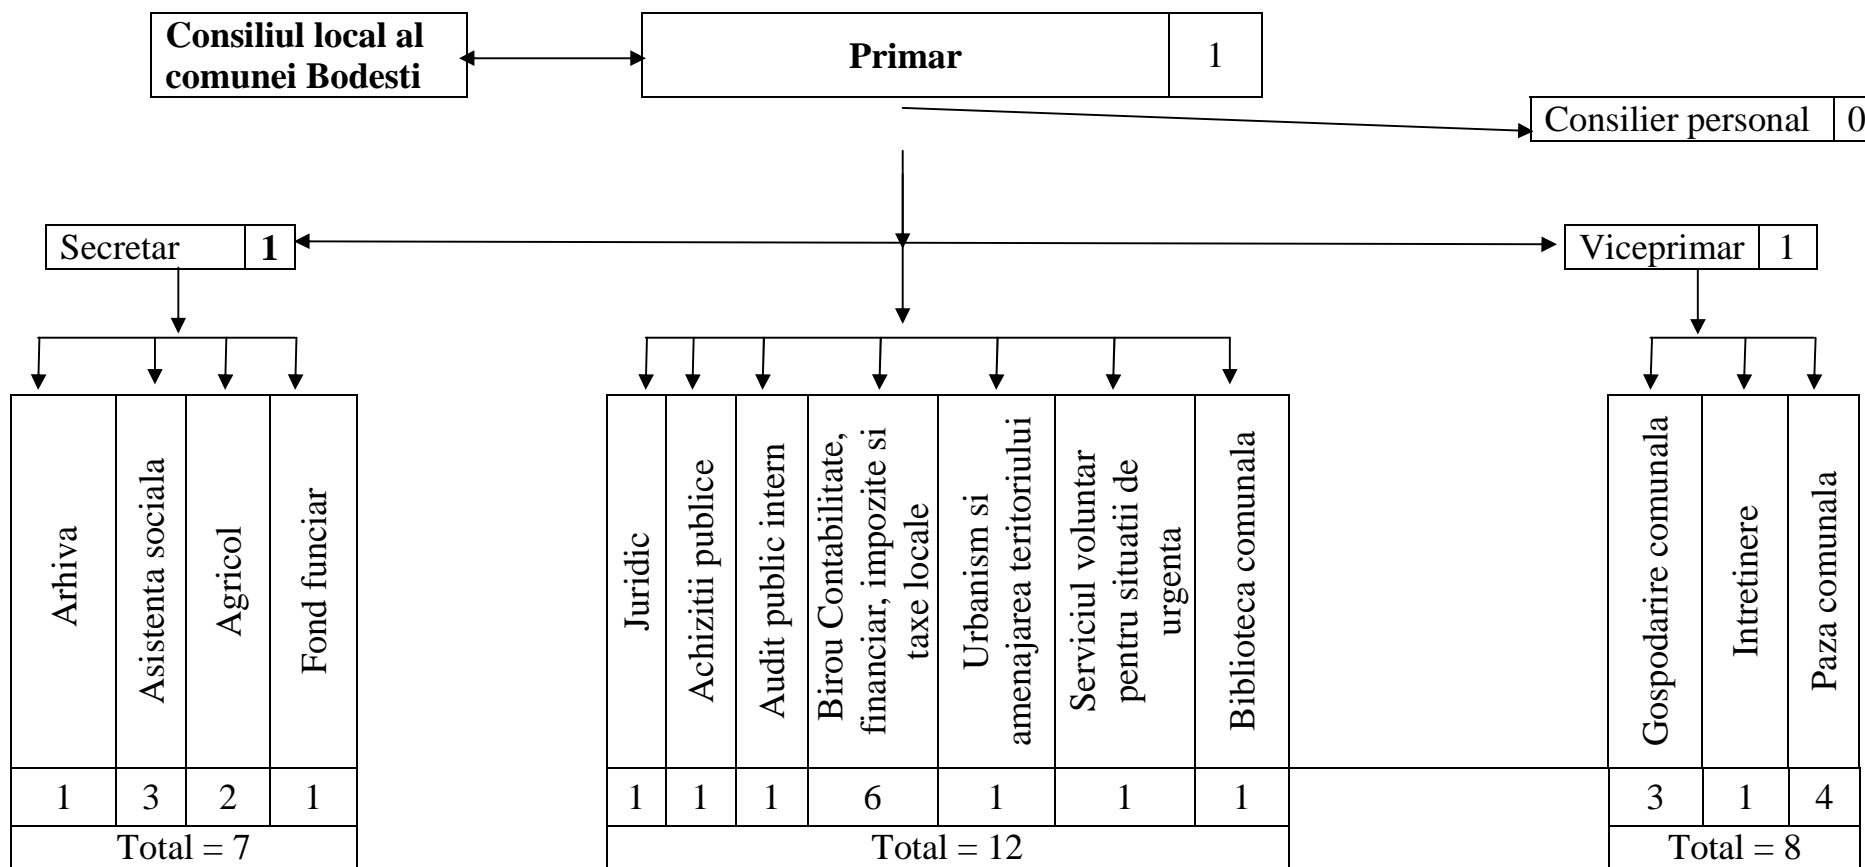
Consiliul local al comunei Bodesti

Primar | 1

Consilier personal | 0

Secretar | 1

Viceprimar | 1

| Arhiva | Asistenta sociala | Agricol | Fond funciar |
|---|---|---|---|
| 1 | 3 | 2 | 1 |
| Total = 7 | | | |

| Juridic | Achizitii publice | Audit public intern | Birou Contabilitate, financiar, impozite si taxe locale | Urbanism si amenajarea teritoriului | Serviciul voluntar pentru situatii de urgenta | Biblioteca comunala |
|---|---|---|---|---|---|---|
| 1 | 1 | 1 | 6 | 1 | 1 | 1 |
| Total = 12 | | | | | | |

| Gospodarire comunala | Intretinere | Paza comunala |
|---|---|---|
| 3 | 1 | 4 |
| Total = 8 | | |